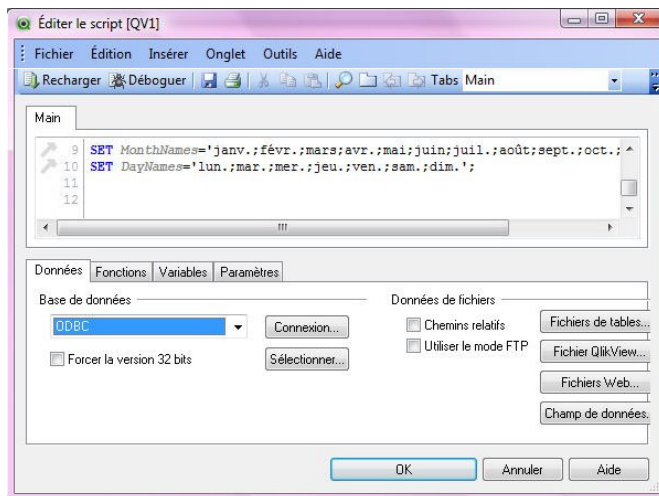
Éditer le script [QV1]

Fichier Édition Insérer Onglet Outils Aide

Recharger Déboguer Tabs Main

Main

9 SET MonthNames='janv.;févr.;mars;avr.;mai;juin;juil.;août;sept.;oct.;
10 SET DayNames='lun.;mar.;mer.;jeu.;ven.;sam.;dim.';
11
12

Données Fonctions Variables Paramètres

Base de données

ODBC

Connexion...

Forcer la version 32 bits

Sélectionner...

Données de fichiers

Chemins relatifs

Utiliser le mode FTP

Fichiers de tables...

Fichier QlikView...

Fichiers Web...

Champ de données...

OK Annuler Aide